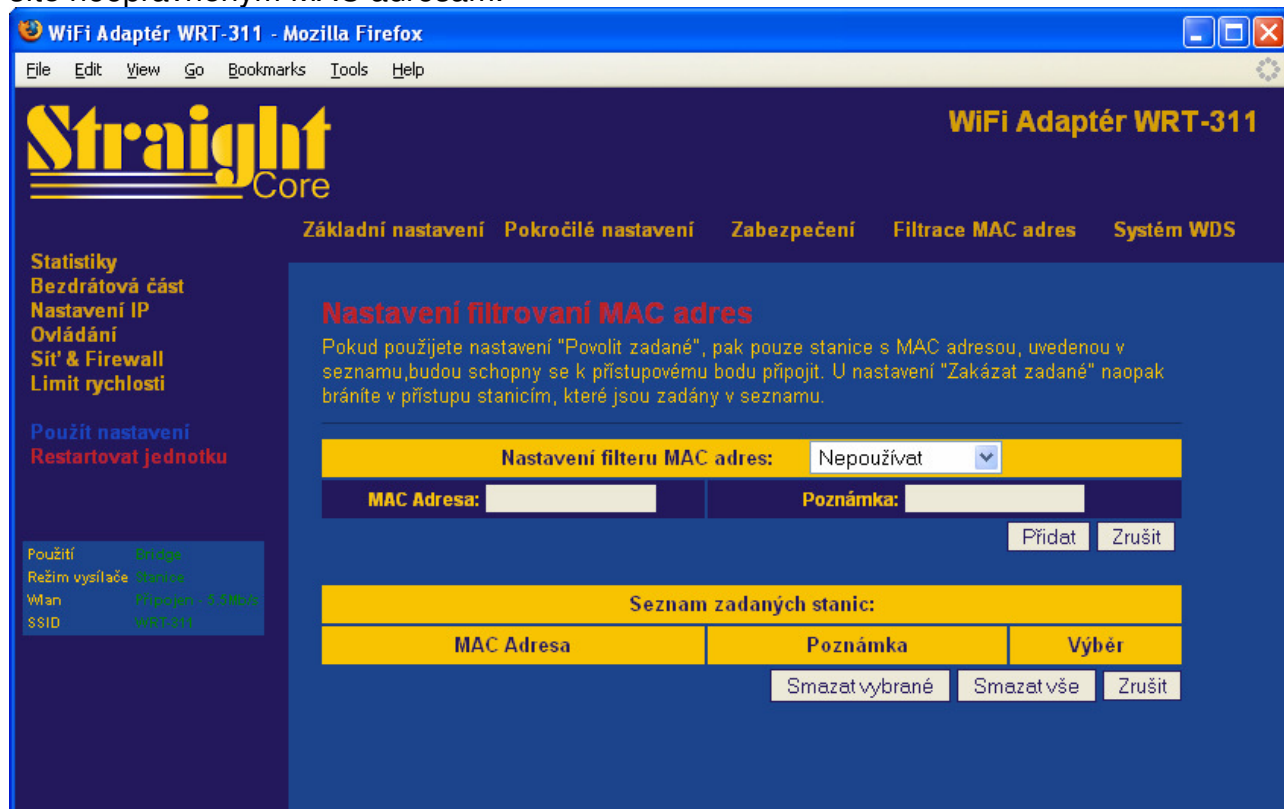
WiFi Adaptér WRT-311 - Mozilla Firefox

File Edit View Go Bookmarks Tools Help

Straight Core

WiFi Adaptér WRT-311

Základní nastavení Pokročilé nastavení Zabezpečení Filtrace MAC adres Systém WDS

Statistiky
Bezdrátová část
Nastavení IP
Ovládání
Síť & Firewall
Limit rychlosti

Použít nastavení
Restartovat jednotku

| Použití | Bridge |
|---|---|
| Režim vysílače | Stanice |
| Wlan | Připojen - 5.5Mb/s |
| SSID | WRT-311 |

Nastavení filtrovaní MAC adres

Pokud použijete nastavení "Povolit zadané", pak pouze stanice s MAC adresou, uvedenou v seznamu,budou schopny se k přístupovému bodu připojit. U nastavení "Zakázat zadané" naopak bráníte v přístupu stanicím, které jsou zadány v seznamu.

Nastavení filteru MAC adres: Nepoužívat

MAC Adresa: Poznámka:

Přidat Zrušit

Seznam zadaných stanic:

| MAC Adresa | Poznámka | Výběr |
|---|---|---|

Smazat vybrané Smazat vše Zrušit